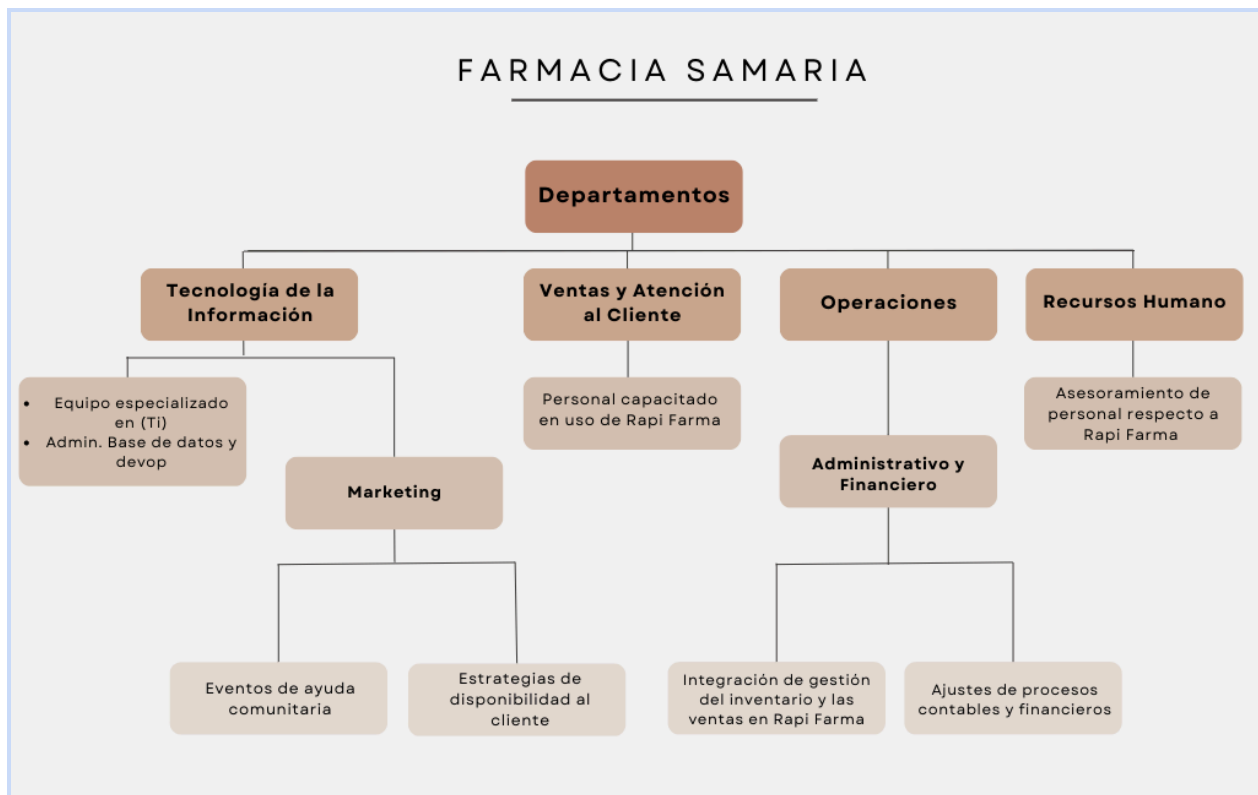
FARMACIA SAMARIA

Departamentos

Tecnología de la Información

Ventas y Atención al Cliente

Operaciones

Recursos Humano

- Equipo especializado en (Ti)
- Admin. Base de datos y devop

Personal capacitado en uso de Rapi Farma

Asesoramiento de personal respecto a Rapi Farma

Marketing

Administrativo y Financiero

Eventos de ayuda comunitaria

Estrategias de disponibilidad al cliente

Integración de gestión del inventario y las ventas en Rapi Farma

Ajustes de procesos contables y financieros